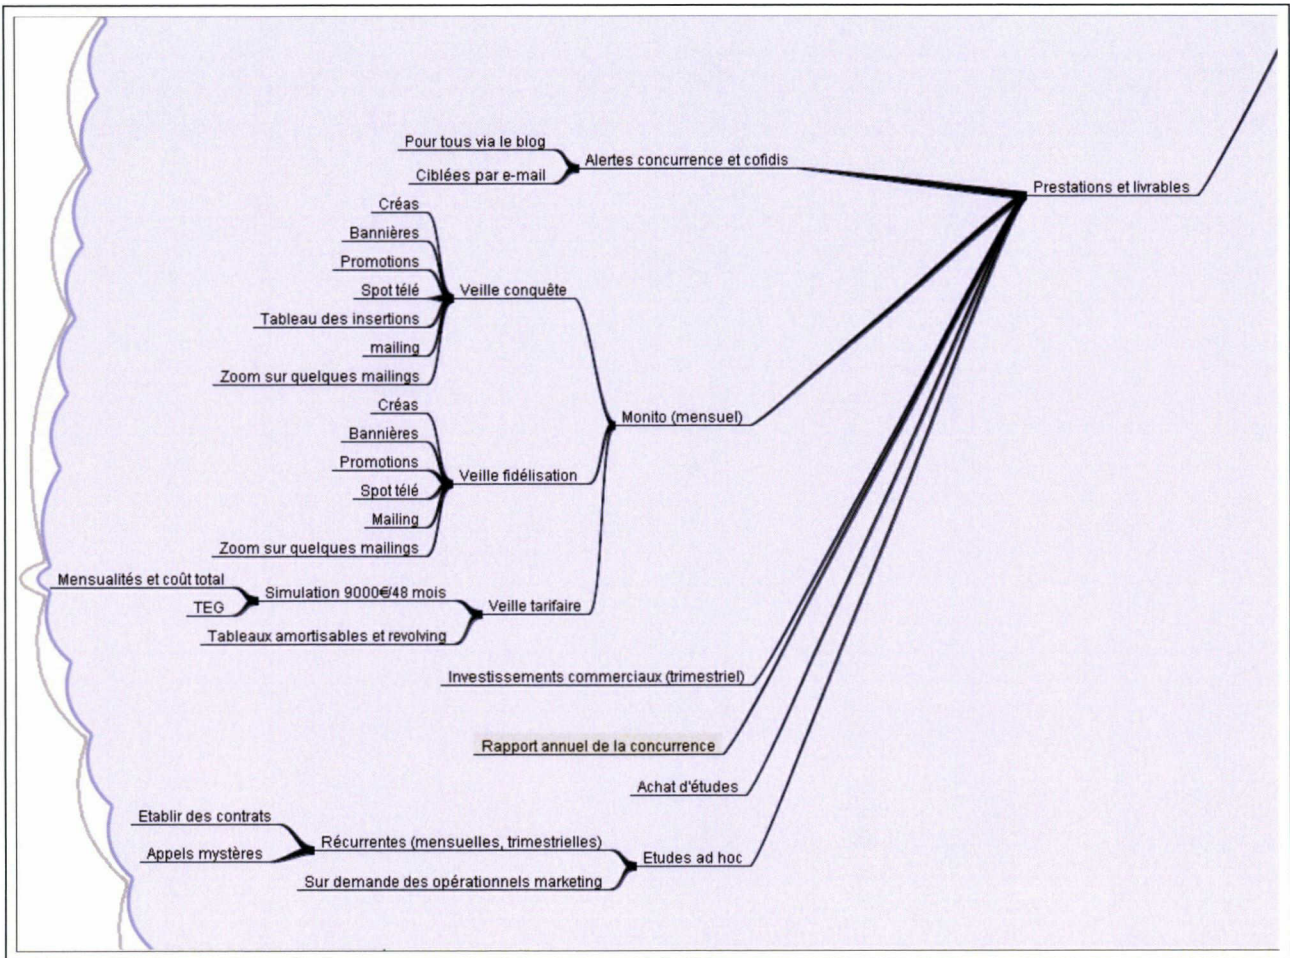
Pour tous via le blog
Ciblées par e-mail
Alertes concurrence et cofidis
Prestations et livrables
Créas
Bannières
Promotions
Spot télé
Tableau des insertions
mailing
Zoom sur quelques mailings
Veille conquête
Créas
Bannières
Promotions
Spot télé
Mailing
Zoom sur quelques mailings
Veille fidélisation
Monito (mensuel)
Mensualités et coût total
TEG
Tableaux amortisables et revolving
Simulation 9000€/48 mois
Veille tarifaire
Investissements commerciaux (trimestriel)
Rapport annuel de la concurrence
Achat d'études
Etablir des contrats
Appels mystères
Récurrentes (mensuelles, trimestrielles)
Sur demande des opérationnels marketing
Etudes ad hoc